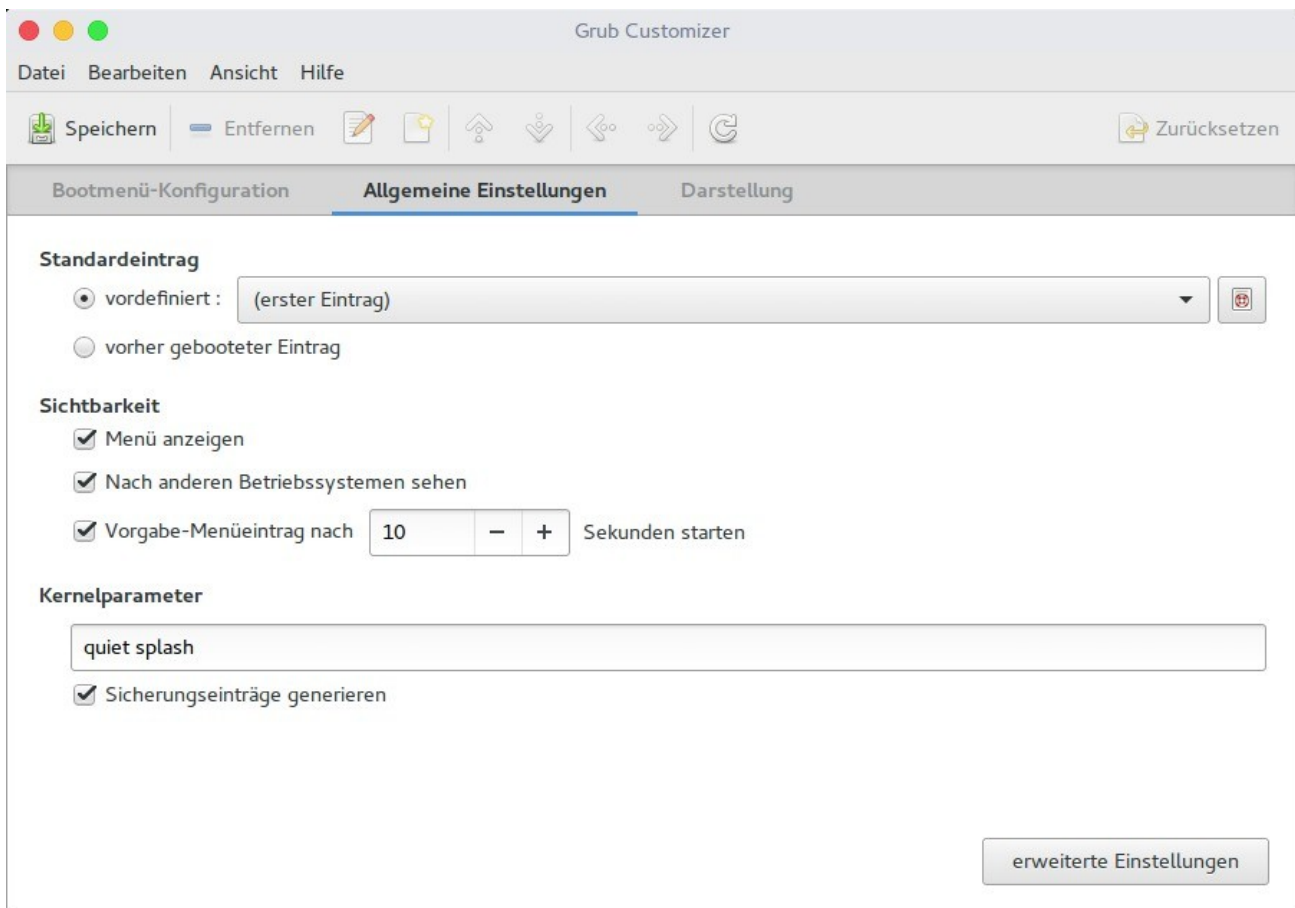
Grub Customizer

Datei Bearbeiten Ansicht Hilfe

Speichern Entfernen Zurücksetzen

Bootmenü-Konfiguration Allgemeine Einstellungen Darstellung

Standardeintrag

vordefiniert : (erster Eintrag)

vorher gebooteter Eintrag

Sichtbarkeit

Menü anzeigen

Nach anderen Betriebssystemen sehen

Vorgabe-Menüeintrag nach 10 − + Sekunden starten

Kernelparameter

quiet splash

Sicherungseinträge generieren

erweiterte Einstellungen